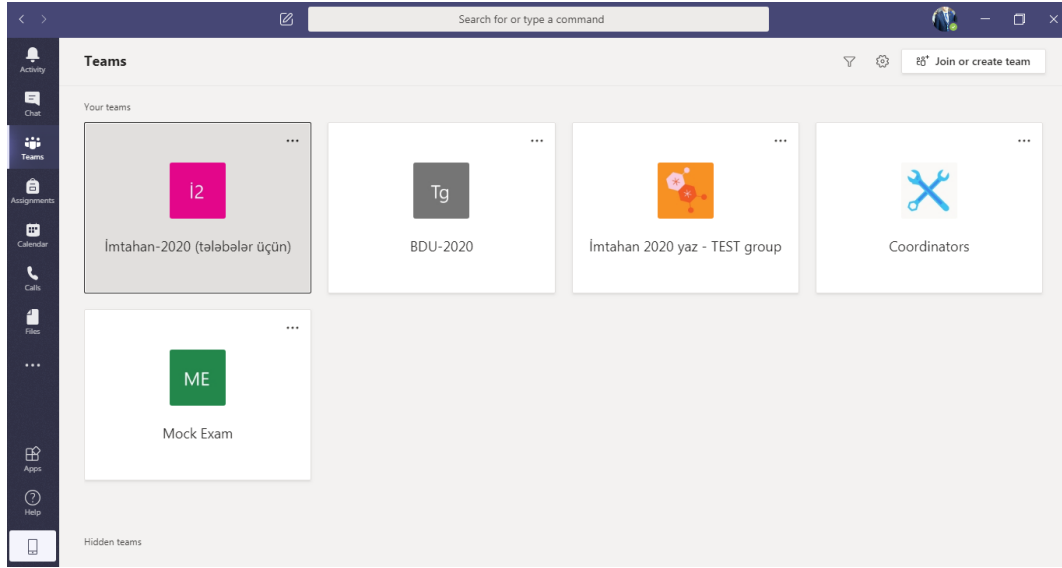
Search for or type a command

Activity
Chat
Teams
Assignments
Calendar
Calls
Files
...
Apps
Help

Teams

Join or create team

Your teams

...
İ2
İmtahan-2020 (tələbələr üçün)

...
Tg
BDU-2020

...
İmtahan 2020 yaz - TEST group

...
Coordinators

...
ME
Mock Exam

Hidden teams